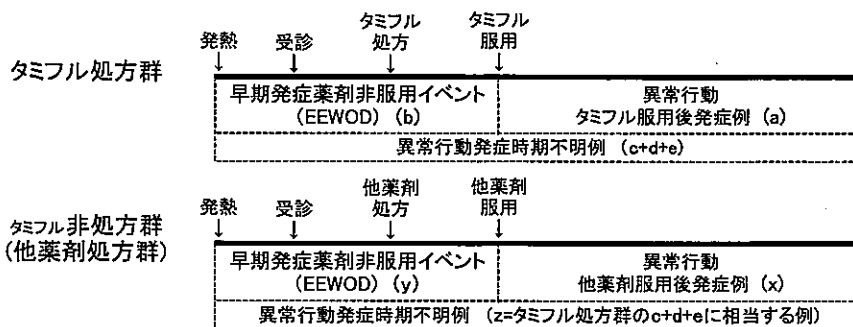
タミフル処方群

発熱 受診 タミフル処方 タミフル服用

早期発症薬剤非服用イベント (EEWOD) (b)

異常行動 タミフル服用後発症例 (a)

異常行動発症時期不明例 (c+d+e)

タミフル非処方群 (他薬剤処方群)

発熱 受診 他薬剤処方 他薬剤服用

早期発症薬剤非服用イベント (EEWOD) (y)

異常行動 他薬剤服用後発症例 (x)

異常行動発症時期不明例 (z=タミフル処方群のc+d+eに相当する例)